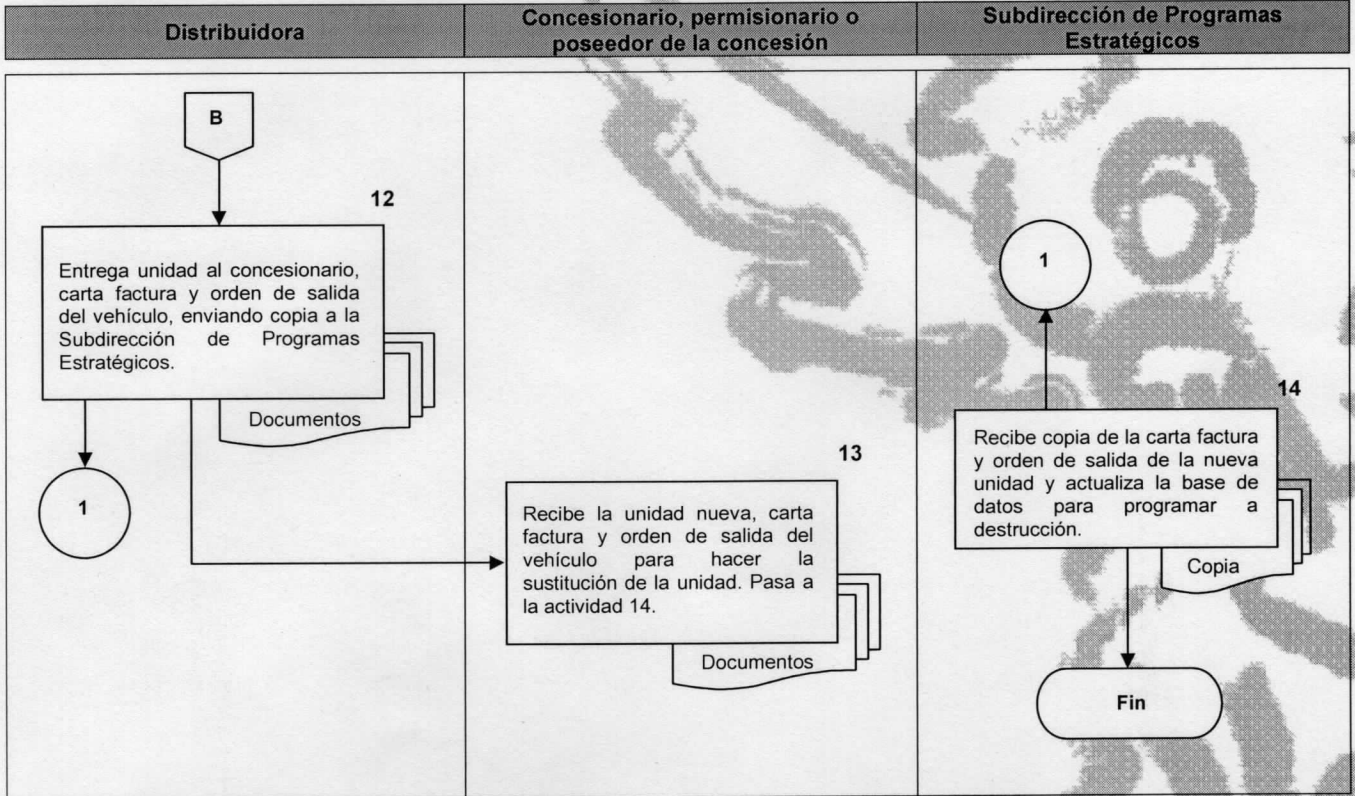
| Distribuidora | Concesionario, permisionario o poseedor de la concesión | Subdirección de Programas Estratégicos |
|---|---|---|

B

12

Entrega unidad al concesionario, carta factura y orden de salida del vehículo, enviando copia a la Subdirección de Programas Estratégicos.

Documentos

1

13

Recibe la unidad nueva, carta factura y orden de salida del vehículo para hacer la sustitución de la unidad. Pasa a la actividad 14.

Documentos

1

14

Recibe copia de la carta factura y orden de salida de la nueva unidad y actualiza la base de datos para programar a destrucción.

Copia

Fin